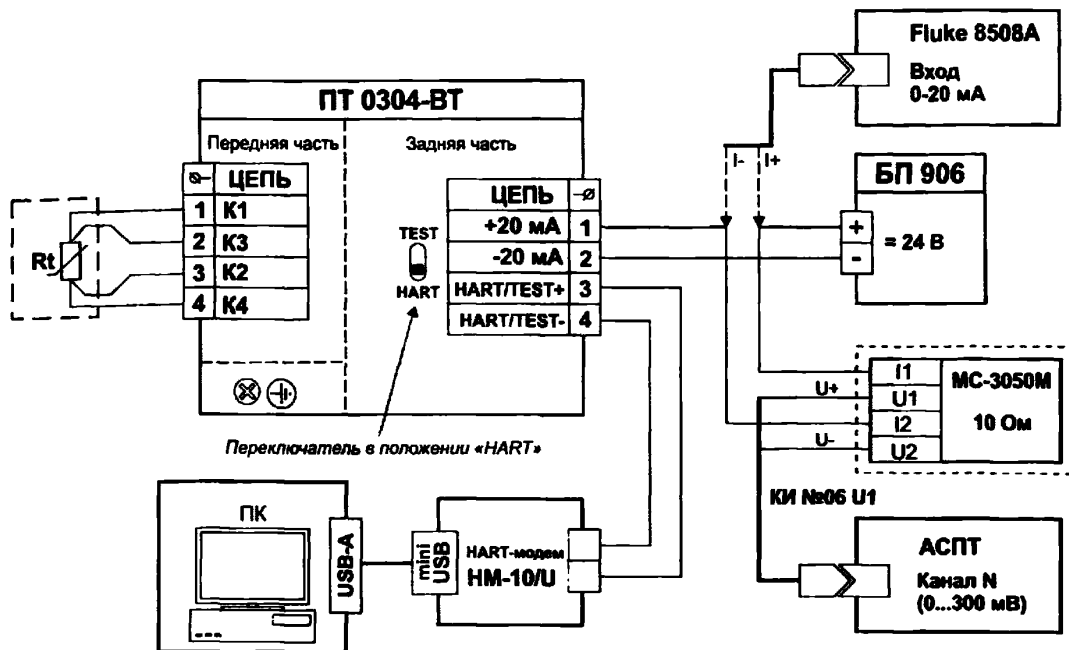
Fluke 8508A
Вход
0-20 мА

ПТ 0304-ВТ

Передняя часть

Задняя часть

| | ЦЕПЬ |
|---|---|
| 1 | К1 |
| 2 | К3 |
| 3 | К2 |
| 4 | К4 |

Rt

TEST
HART

| ЦЕПЬ | |
|---|---|
| +20 мА | 1 |
| -20 мА | 2 |
| HART/TEST+ | 3 |
| HART/TEST- | 4 |

I-
I+

БП 906
+
-
= 24 В

Переключатель в положении «HART»

U+
U-

I1
U1
I2
U2

МС-3050М
10 Ом

КИ №06 U1

ПК
USB-A
mini USB
HART-модем
НМ-10/U

АСПТ
Канал N
(0...300 мВ)